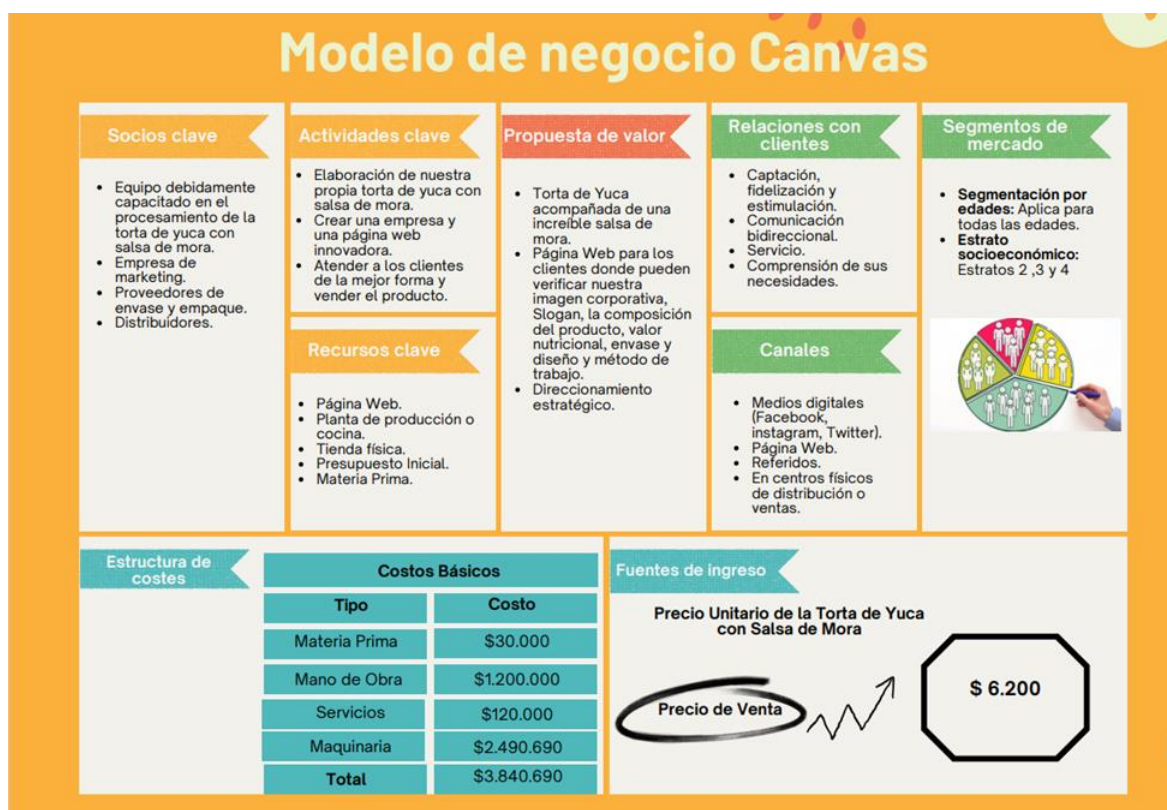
Modelo de negocio Canvas

Socios clave

- Equipo debidamente capacitado en el procesamiento de la torta de yuca con salsa de mora.
- Empresa de marketing.
- Proveedores de envase y empaque.
- Distribuidores.

Actividades clave

- Elaboración de nuestra propia torta de yuca con salsa de mora.
- Crear una empresa y una página web innovadora.
- Atender a los clientes de la mejor forma y vender el producto.

Recursos clave

- Página Web.
- Planta de producción o cocina.
- Tienda física.
- Presupuesto Inicial.
- Materia Prima.

Propuesta de valor

- Torta de Yuca acompañada de una increíble salsa de mora.
- Página Web para los clientes donde pueden verificar nuestra imagen corporativa, Slogan, la composición del producto, valor nutricional, envase y diseño y método de trabajo.
- Direccionamiento estratégico.

Relaciones con clientes

- Captación, fidelización y estimulación.
- Comunicación bidireccional.
- Servicio.
- Comprensión de sus necesidades.

Canales

- Medios digitales (Facebook, instagram, Twitter).
- Página Web.
- Referidos.
- En centros físicos de distribución o ventas.

Segmentos de mercado

- Segmentación por edades: Aplica para todas las edades.
- Estrato socioeconómico: Estratos 2 ,3 y 4

Estructura de costes

| Costos Básicos | |
|---|---|
| Tipo | Costo |
| Materia Prima | \$30.000 |
| Mano de Obra | \$1.200.000 |
| Servicios | \$120.000 |
| Maquinaria | \$2.490.690 |
| Total | \$3.840.690 |

Fuentes de ingreso

Precio Unitario de la Torta de Yuca con Salsa de Mora

Precio de Venta

\$ 6.200